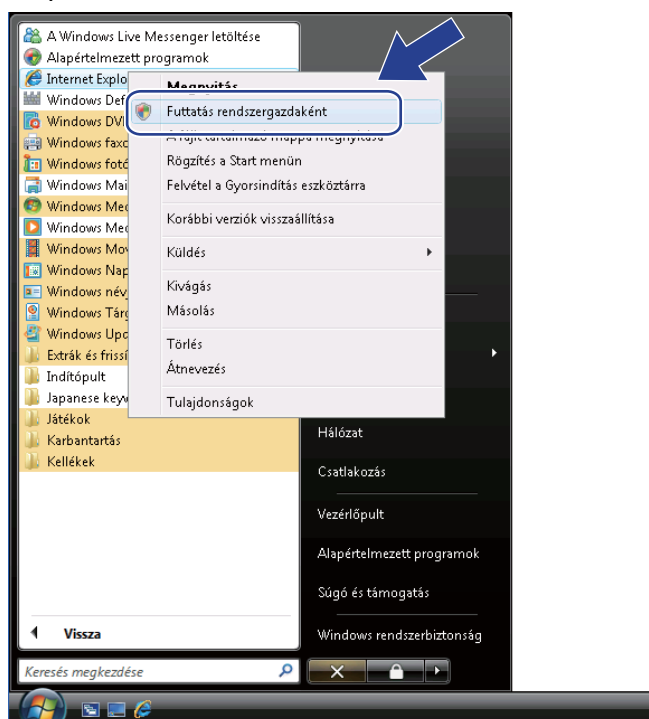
A Windows Live Messenger letöltése
Alapértelmezett programok
Internet Explo
Windows Def
Windows DV
Windows fax
Windows fotó
Windows Mai
Windows Med
Windows Med
Windows Mov
Windows Nap
Windows név
Windows Tár
Windows Upd
Extrák és friss
Indítópult
Japanese keyw
Játékok
Karbantartás
Kellékek

Megnyitás
Futtatás rendszergazdaként
A fájlt tartalmazó mappa megnyitása
Rögzítés a Start menün
Felvétel a Gyorsindítás eszköztárra
Korábbi verziók visszaállítása
Küldés
Kivágás
Másolás
Törlés
Átnevezés
Tulajdonságok

Hálózat
Csatlakozás
Vezérlőpult
Alapértelmezett programok
Súgó és támogatás
Windows rendszerbiztonság

Vissza
Keresés megkezdése